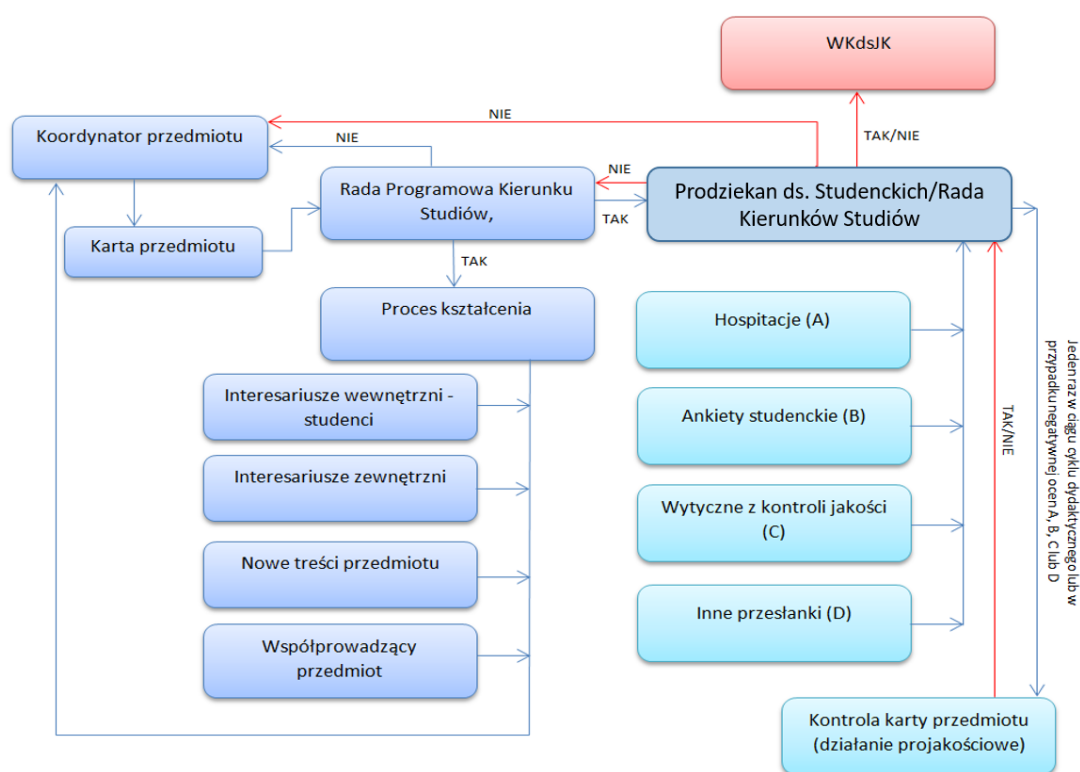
WKdsJK

NIE

TAK/NIE

Koordynator przedmiotu

NIE

NIE

Rada Programowa Kierunku Studiów,

TAK

Prodziekan ds. Studenckich/Rada Kierunków Studiów

Karta przedmiotu

TAK

Proces kształcenia

Hospitacje (A)

Interesariusze wewnętrzni - studenci

Ankiety studenckie (B)

Interesariusze zewnętrzni

Wytyczne z kontroli jakości (C)

Nowe treści przedmiotu

Inne przesłanki (D)

Współprowadzący przedmiot

TAK/NIE

Jeden raz w ciągu cyklu dydaktycznego lub w przypadku negatywnej ocen A, B, C lub D

Kontrola karty przedmiotu (działanie projakościowe)